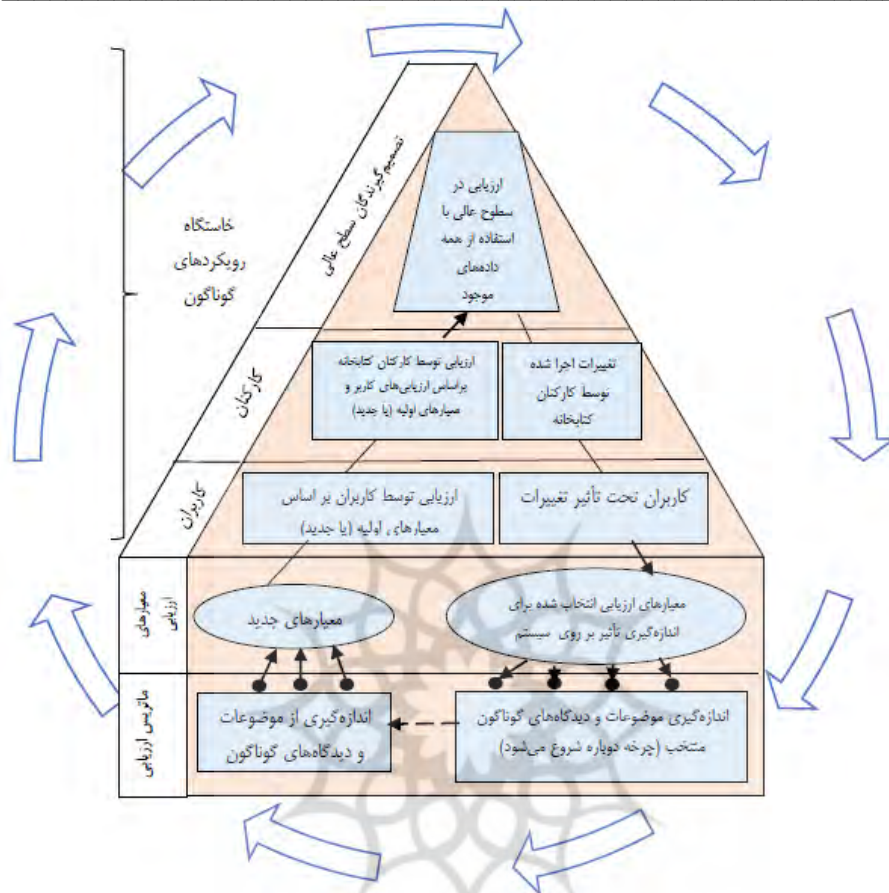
خاستگاه رویکردهای گوناگون

تصمیم گیرندگان سطح عالی

ارزیابی در سطوح عالی با استفاده از همه داده‌های موجود

کارکنان

ارزیابی توسط کارکنان کتابخانه براساس ارزیابی‌های کاربر و معیارهای اولیه (یا جدید)

تغییرات اجرا شده توسط کارکنان کتابخانه

کاربران

ارزیابی توسط کاربران بر اساس معیارهای اولیه (یا جدید)

کاربران تحت تأثیر تغییرات

معیارهای ارزیابی

معیارهای جدید

معیارهای ارزیابی انتخاب شده برای اندازه‌گیری تأثیر بر روی سیستم

ماتریس ارزیابی

اندازه‌گیری از موضوعات و دیدگاه‌های گوناگون

اندازه‌گیری موضوعات و دیدگاه‌های گوناگون منتخب (چرخه دوباره شروع می‌شود)